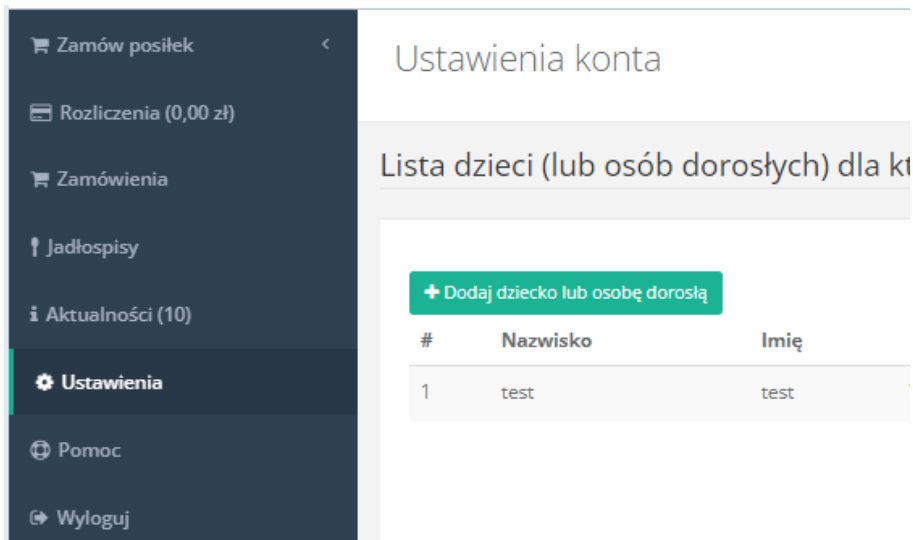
Zamów posiłek
Rozliczenia (0,00 zł)
Zamówienia
Jadłospisy
Aktualności (10)
Ustawienia
Pomoc
Wyloguj

Ustawienia konta

Lista dzieci (lub osób dorosłych) dla kt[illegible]

+ Dodaj dziecko lub osobę dorosłą

| # | Nazwisko | Imię |
|---|---|---|
| 1 | test | test |